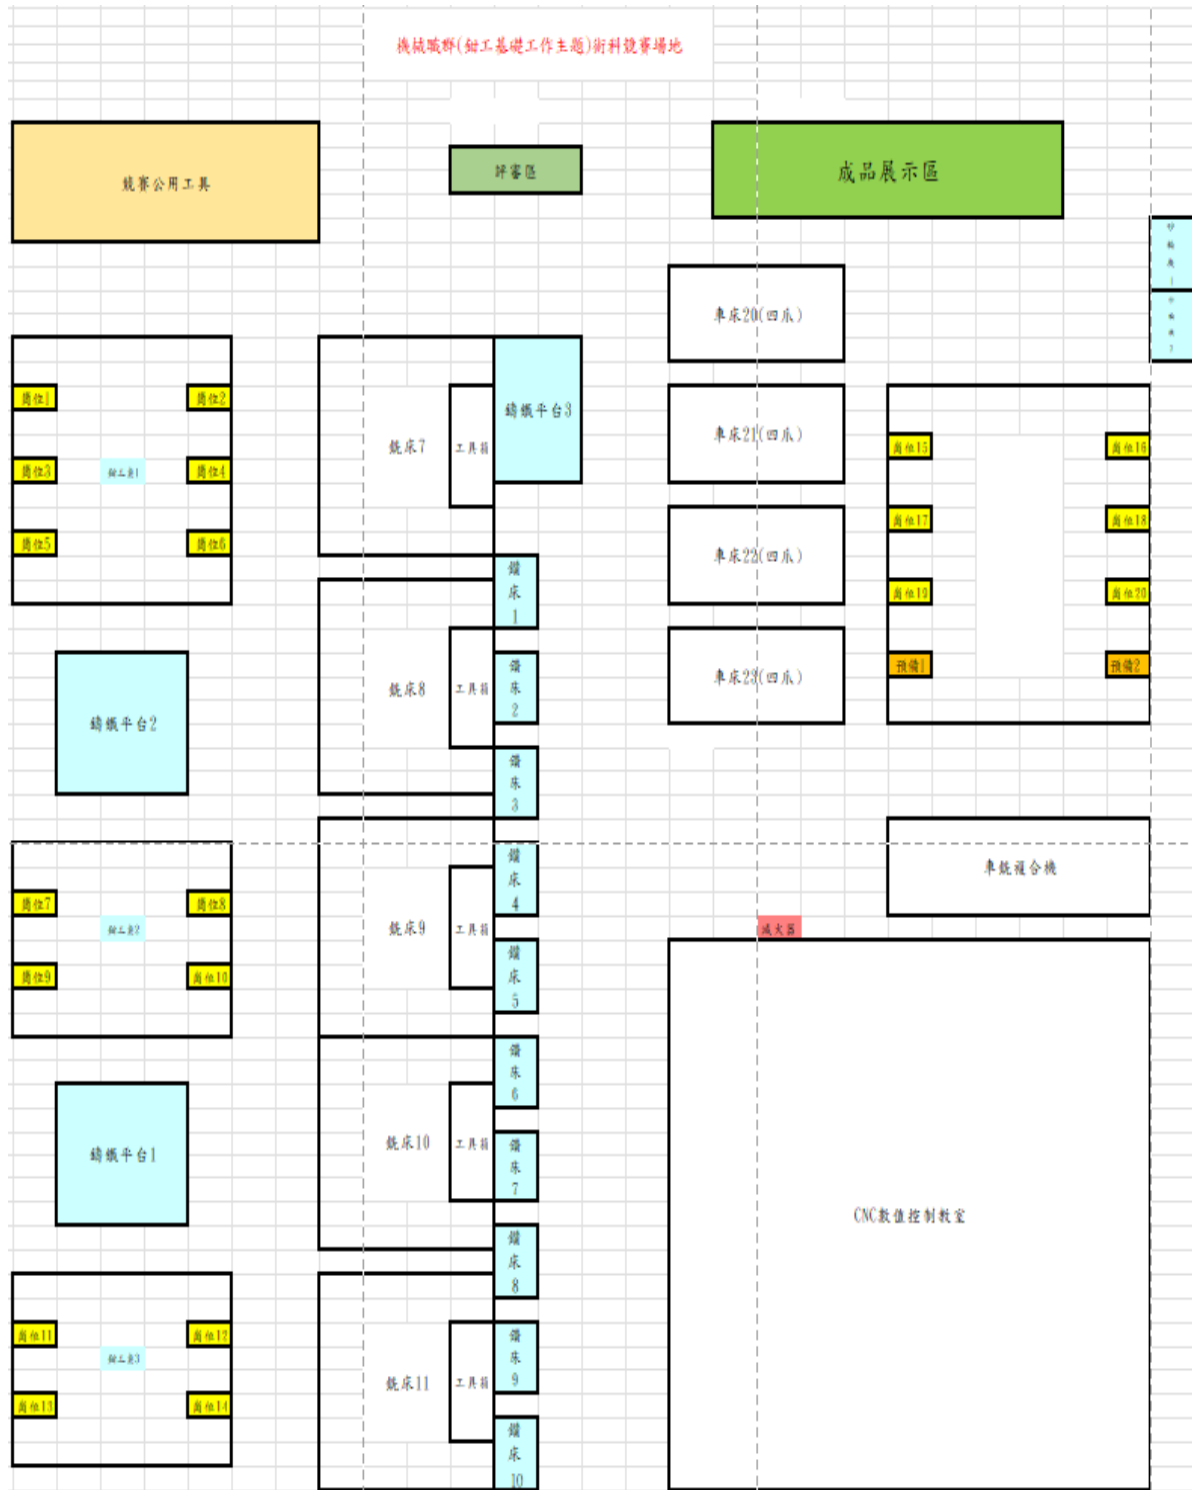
機械職群(鉗工基礎工作主題)術科競賽場地

競賽公用工具

評審區

成品展示區

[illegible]

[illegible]

車床20(四爪)

車床21(四爪)

車床22(四爪)

車床23(四爪)

崗位1
崗位2
崗位3
鉗工桌1
崗位4
崗位5
崗位6

銑床7
工具箱
鑄鐵平台3

鑽床1

銑床8
工具箱
鑽床2
鑽床3

鑄鐵平台2

崗位15
崗位16
崗位17
崗位18
崗位19
崗位20
預備1
預備2

車銑複合機

滅火器

崗位7
鉗工桌2
崗位8
崗位9
崗位10

銑床9
工具箱
鑽床4
鑽床5

銑床10
工具箱
鑽床6
鑽床7

鑄鐵平台1

鑽床8

CNC數值控制教室

崗位11
鉗工桌3
崗位12
崗位13
崗位14

銑床11
工具箱
鑽床9
鑽床10